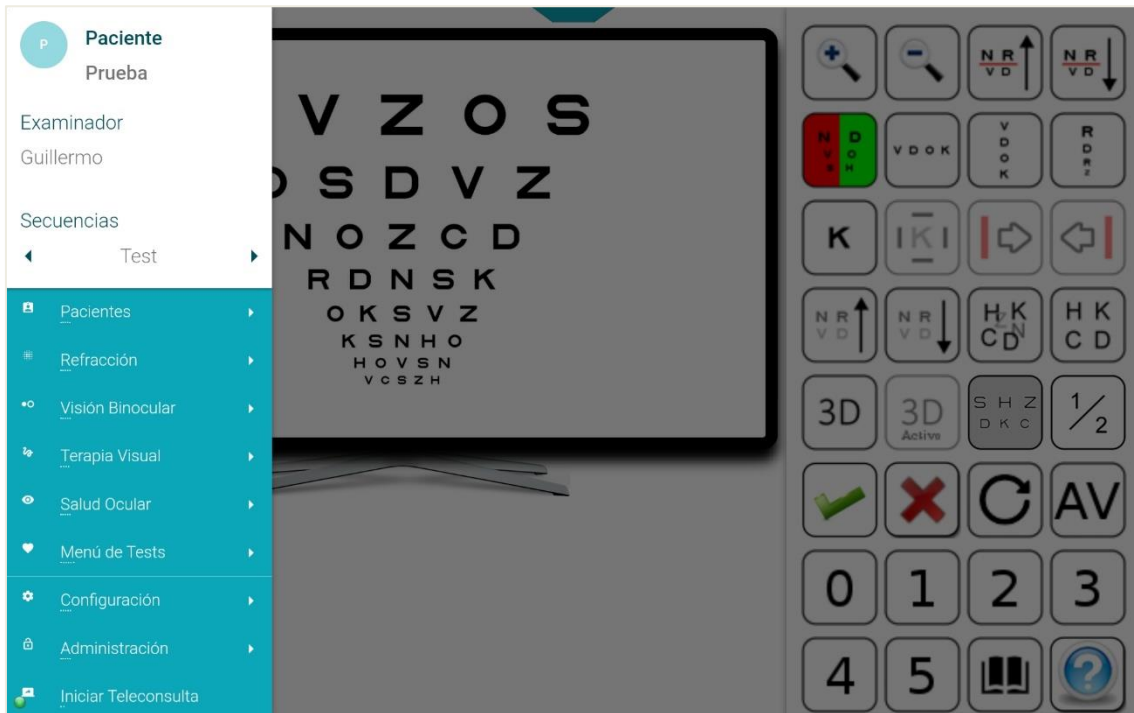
P Paciente
Prueba

Examinador
Guillermo

Secuencias
Test

Pacientes
Refracción
Visión Binocular
Terapia Visual
Salud Ocular
Menú de Tests
Configuración
Administración
Iniciar Teleconsulta

V Z O S
S D V Z
N O Z C D
R D N S K
O K S V Z
K S N H O
H O V S N
V C S Z H

N R
V D

N R
V D

N D
V O
H

V D O K

V
D
O
K

R
D
R
Z

K

I K I

N R
V D

N R
V D

H K
C D

H K
C D

3D

3D
Active

S H Z
D K C

$\frac{1}{2}$

AV

0 1 2 3
4 5